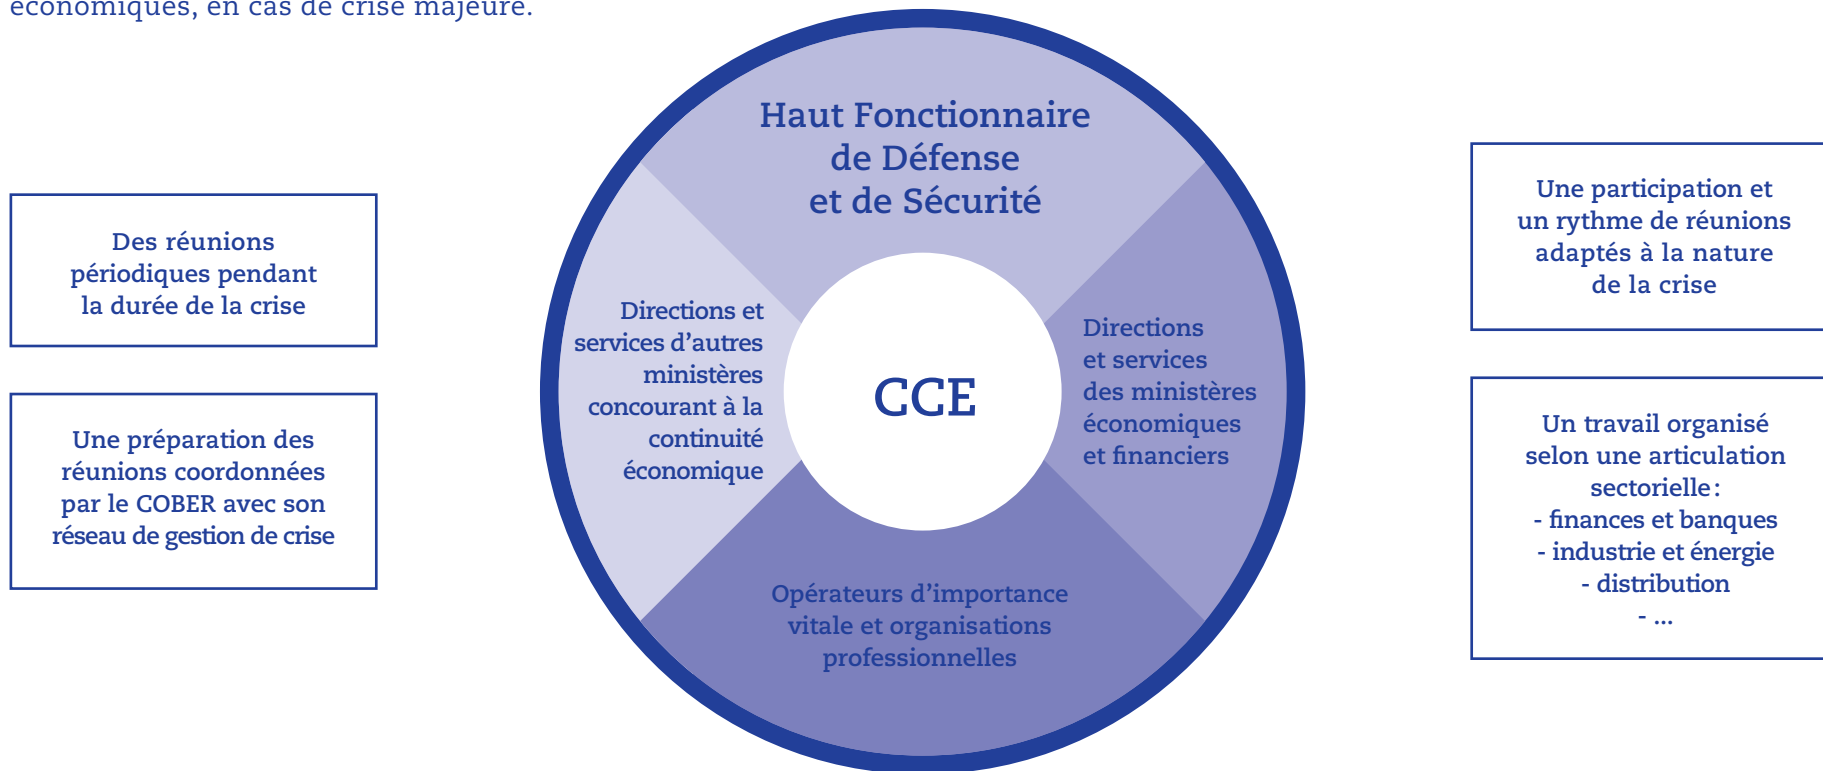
économiques, en cas de crise majeure.

Des réunions périodiques pendant la durée de la crise

Une préparation des réunions coordonnées par le COBER avec son réseau de gestion de crise

Haut Fonctionnaire de Défense et de Sécurité

Directions et services d'autres ministères concourant à la continuité économique

CCE

Directions et services des ministères économiques et financiers

Opérateurs d'importance vitale et organisations professionnelles

Une participation et un rythme de réunions adaptés à la nature de la crise

Un travail organisé selon une articulation sectorielle :
- finances et banques
- industrie et énergie
- distribution
- ...